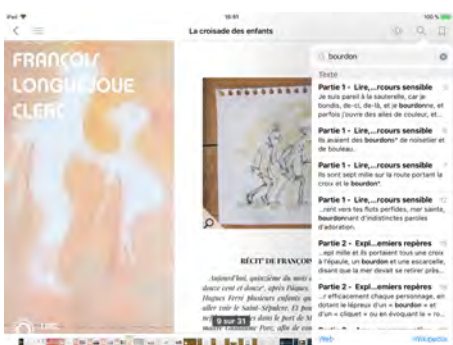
iPad
16:01
100 %
La croisade des enfants
FRANÇOIS
LONGUEJOUE
CLERC
bourdon
Texte
Partie 1 - Lire,...rcours sensible
Je suis pareil à la sauterelle, car je bondis, de-ci, de-là, et je bourdonne, et parfois j'ouvre des ailes de couleur, et...
Partie 1 - Lire,...rcours sensible
Ils avaient des bourdons* de noisetier et de bouleau.
Partie 1 - Lire,...rcours sensible
Ils sont sept mille sur la route portant la croix et le bourdon*.
Partie 1 - Lire,...rcours sensible
...rent vers les flots perfides, mer sainte, bourdonnant d'indistinctes paroles d'adoration.
Partie 2 - Expl...emiers repères
...ept mille et ils portaient tous une croix à l'épaule, un bourdon et une escarcelle, disant que la mer devait se retirer près...
Partie 2 - Expl...emiers repères
...t efficacement chaque personnage, en dotant le lépreux d'un « bourdon » et d'un « cliquet » ou en évoquant le « ro...
RÉCIT DE FRANÇO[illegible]
Aujourd'hui, quinzième du mois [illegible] douce cent et douze, après Pâques, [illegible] Hugues Ferré plusieurs enfants qu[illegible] aller voir le Saint-Sépulcre. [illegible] dans le port de M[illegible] Paris, afin de co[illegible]
9 sur 31
Web
Wikipédia